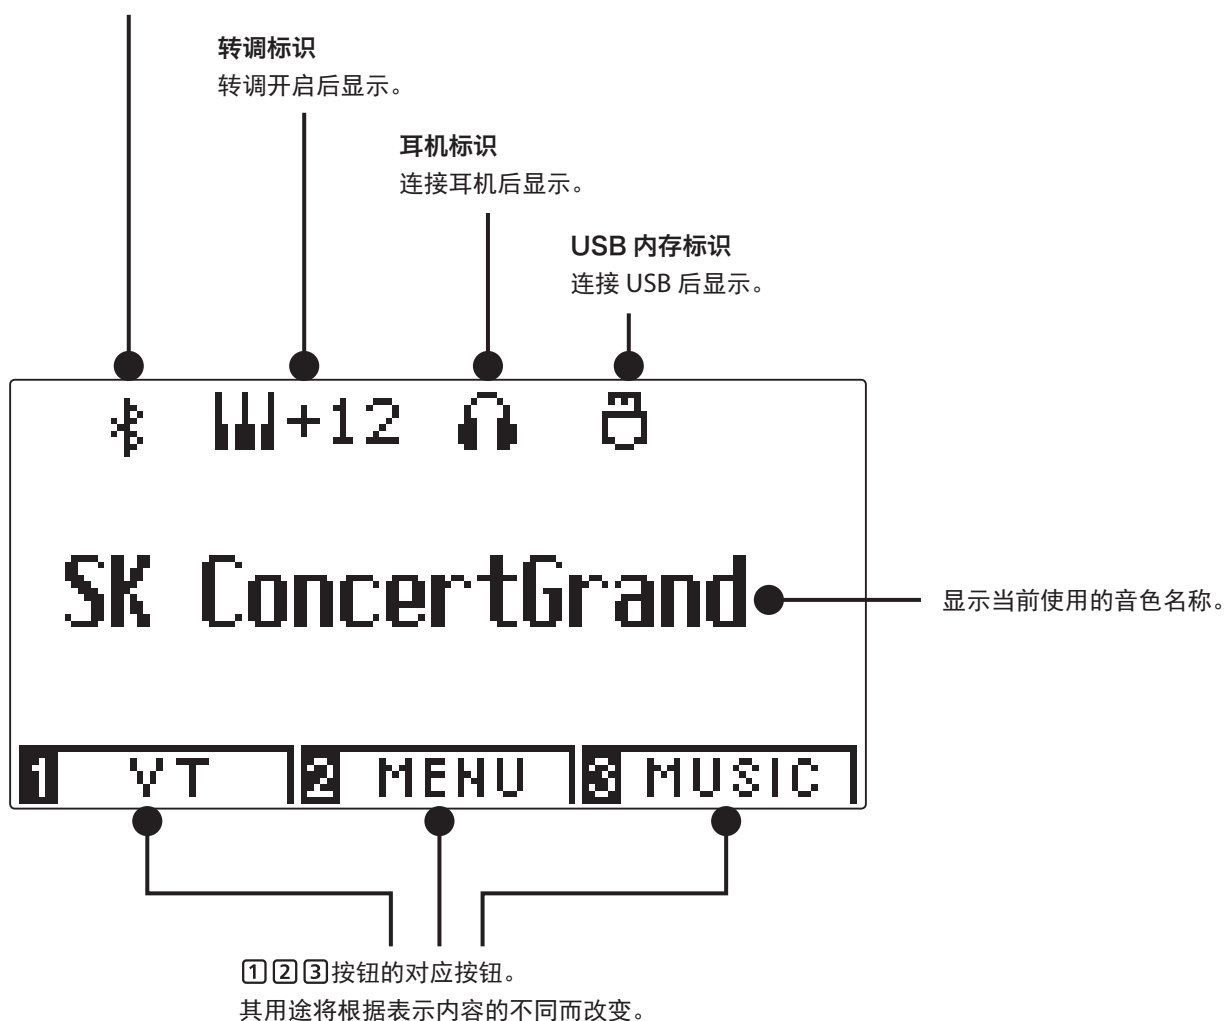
转调标识
转调开启后显示。

耳机标识
连接耳机后显示。

USB 内存标识
连接 USB 后显示。

+12

SK ConcertGrand

显示当前使用的音色名称。

1 VT 2 MENU 3 MUSIC

1 2 3按钮的对应按钮。
其用途将根据表示内容的不同而改变。